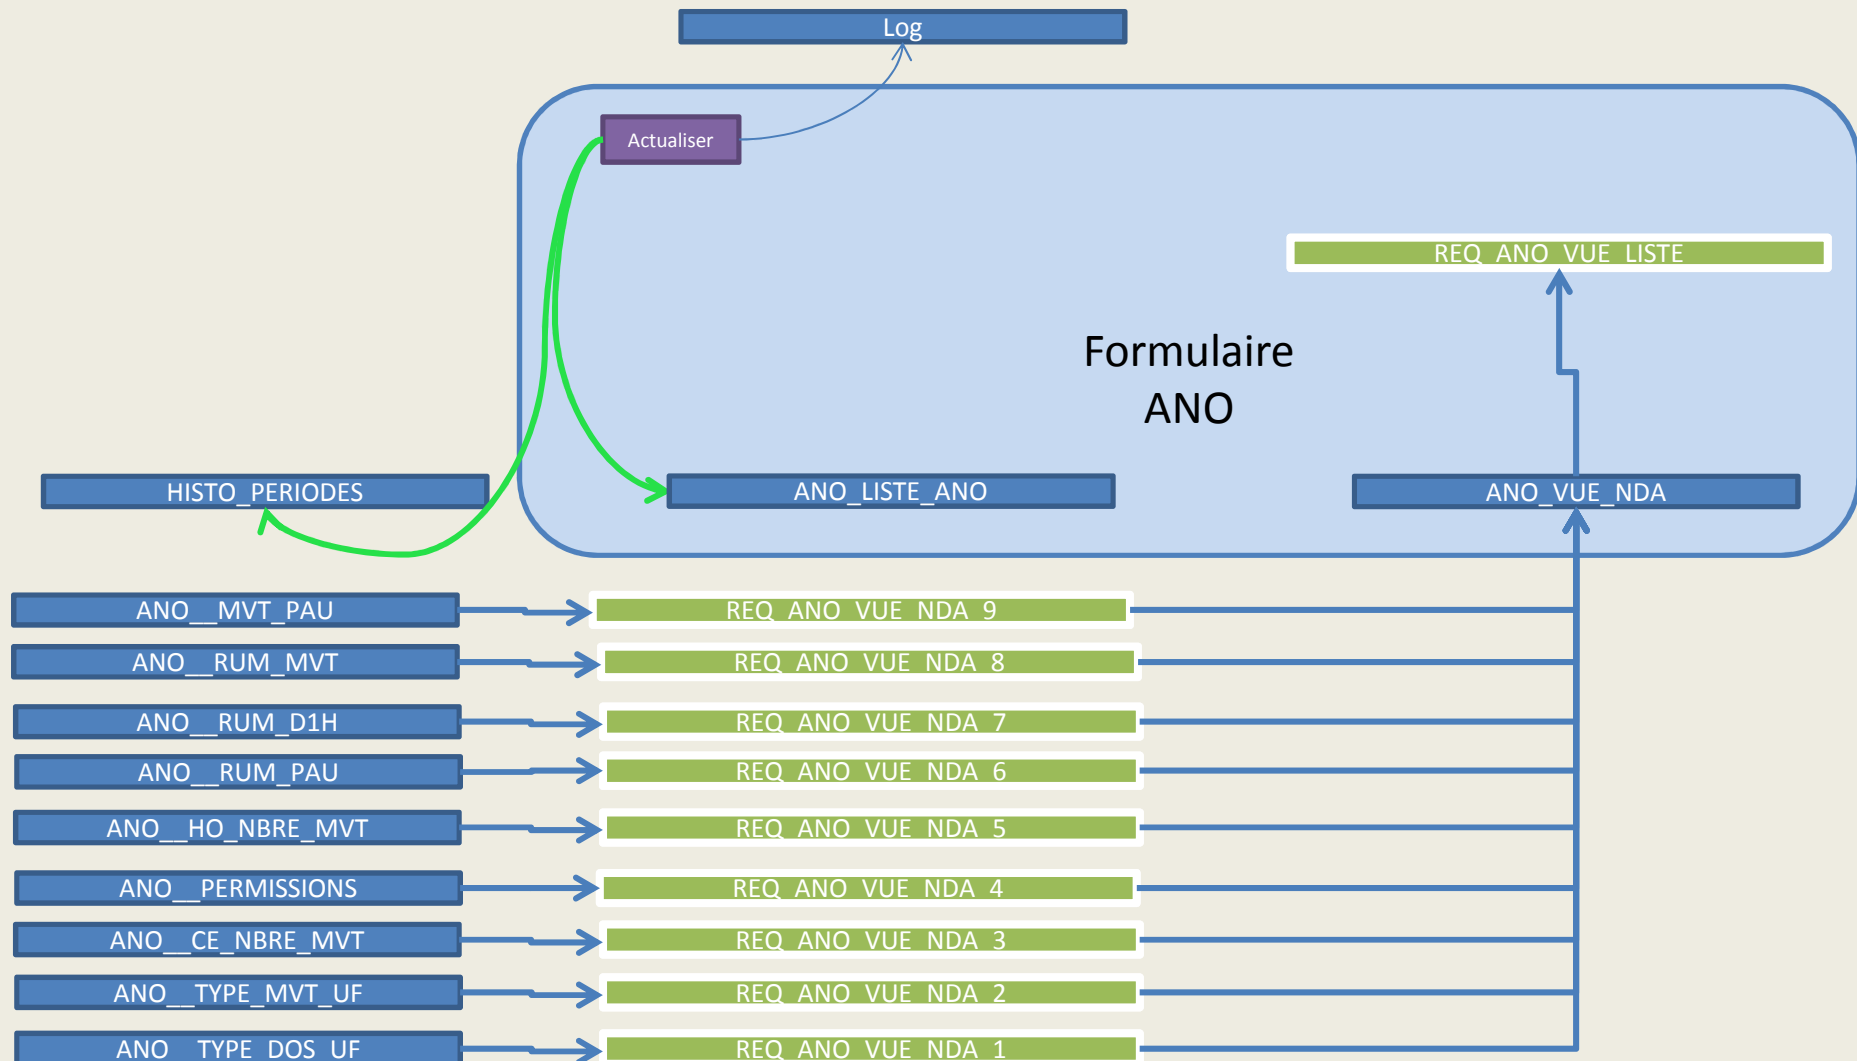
Log

Actualiser

REQ_ANO_VUE_LISTE

Formulaire
ANO

HISTO_PERIODES

ANO_LISTE_ANO

ANO_VUE_NDA

ANO__MVT_PAU

REQ_ANO_VUE_NDA_9

ANO__RUM_MVT

REQ_ANO_VUE_NDA_8

ANO__RUM_D1H

REQ_ANO_VUE_NDA_7

ANO__RUM_PAU

REQ_ANO_VUE_NDA_6

ANO__HO_NBRE_MVT

REQ_ANO_VUE_NDA_5

ANO__PERMISSIONS

REQ_ANO_VUE_NDA_4

ANO__CE_NBRE_MVT

REQ_ANO_VUE_NDA_3

ANO__TYPE_MVT_UF

REQ_ANO_VUE_NDA_2

ANO__TYPE_DOS_UF

REQ_ANO_VUE_NDA_1